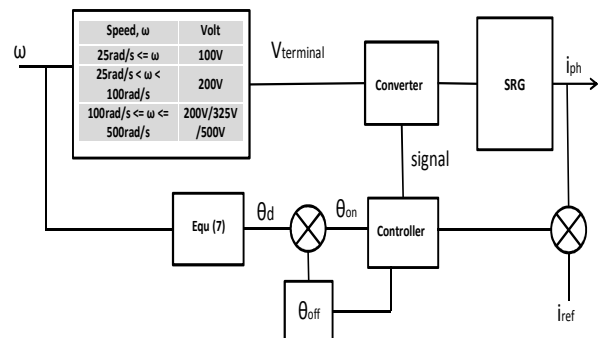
ω

| Speed, ω | Volt |
|---|---|
| 25rad/s <= ω | 100V |
| 25rad/s < ω < 100rad/s | 200V |
| 100rad/s <= ω <= 500rad/s | 200V/325V /500V |

V$_{terminal}$

Converter

SRG

i$_{ph}$

signal

Equ (7)

θ$_d$

θ$_{on}$

Controller

θ$_{off}$

i$_{ref}$